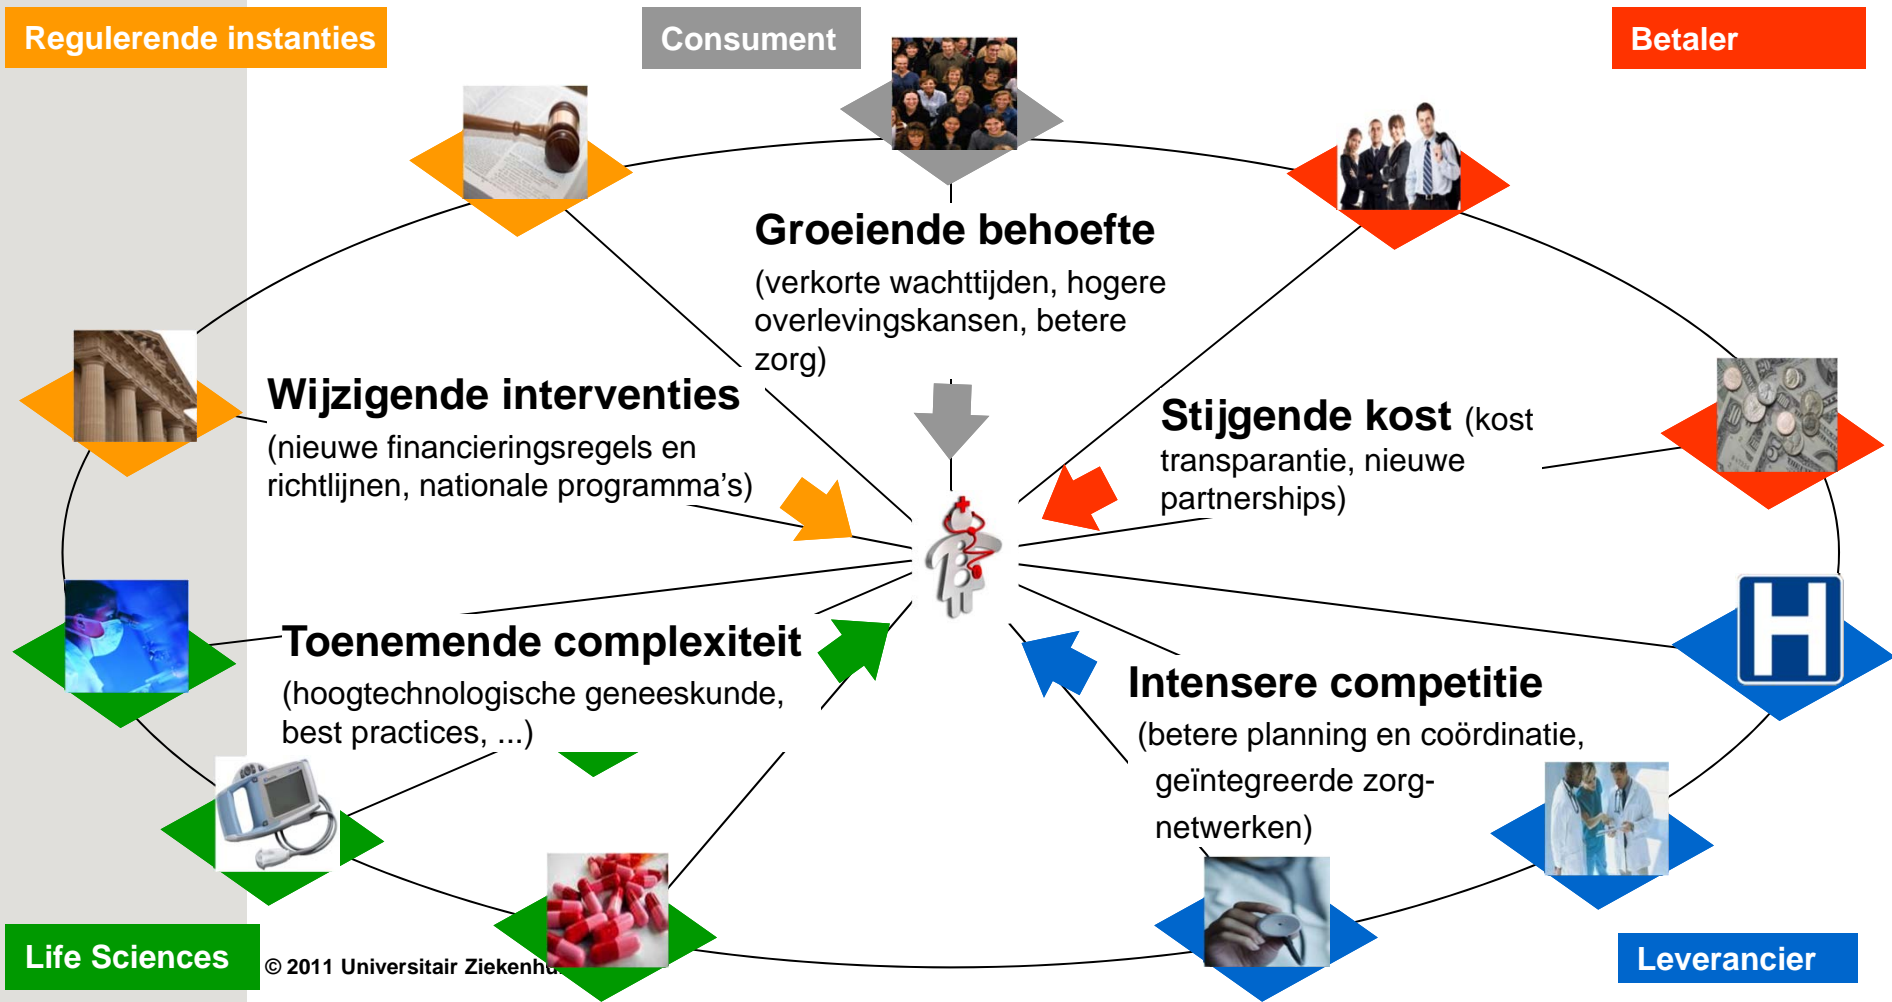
Regulerende instanties

Consument

Betaler

Groeiende behoefte
(verkorte wachttijden, hogere overlevingskansen, betere zorg)

Wijzigende interventies
(nieuwe financieringsregels en richtlijnen, nationale programma's)

Stijgende kost (kost transparantie, nieuwe partnerships)

Toenemende complexiteit
(hoogtechnologische geneeskunde, best practices, ...)

Intensere competitie
(betere planning en coördinatie, geïntegreerde zorgnetwerken)

Life Sciences

© 2011 Universitair Ziekenh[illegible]

Leverancier